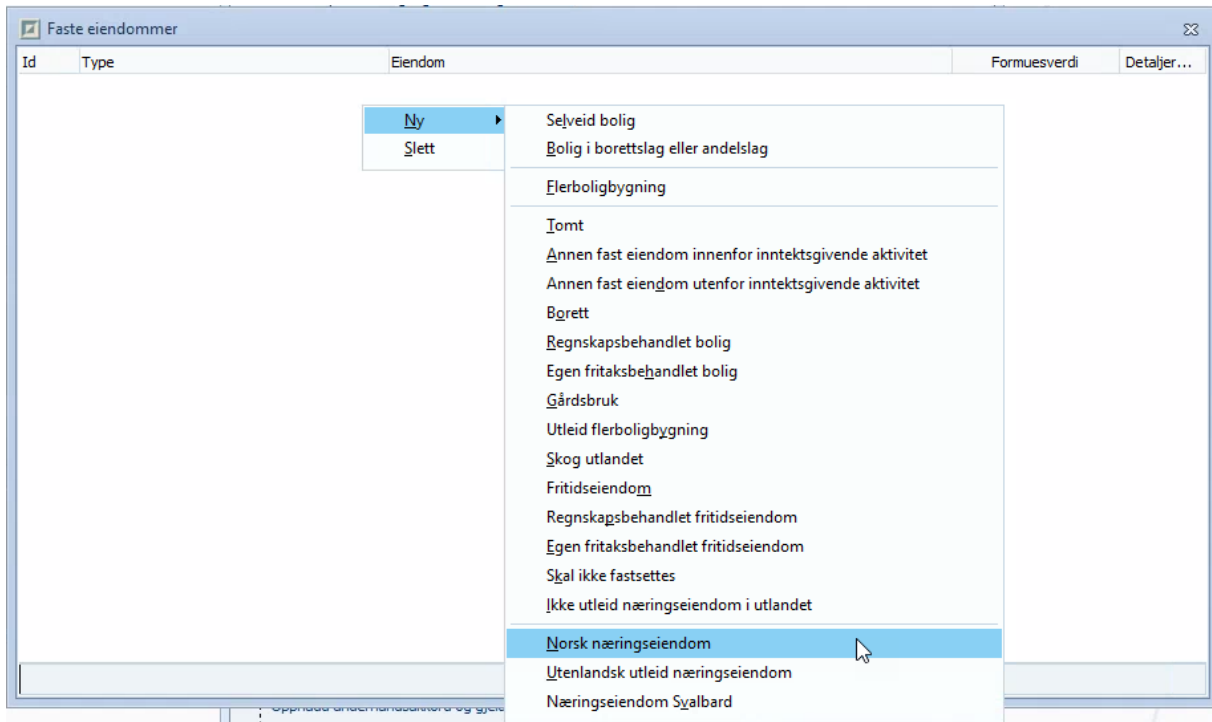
Faste eiendommer

| Id | Type | Eiendom | Formuesverdi | Detaljer... |
|---|---|---|---|---|

Ny
Slett

Selveid bolig
Bolig i borettslag eller andelslag
Flerboligbygning
Tomt
Annen fast eiendom innenfor inntektsgivende aktivitet
Annen fast eiendom utenfor inntektsgivende aktivitet
Borett
Regnskapsbehandlet bolig
Egen fritaksbehandlet bolig
Gårdsbruk
Utleid flerboligbygning
Skog utlandet
Fritidseiendom
Regnskapsbehandlet fritidseiendom
Egen fritaksbehandlet fritidseiendom
Skal ikke fastsettes
Ikke utleid næringseiendom i utlandet
Norsk næringseiendom
Utenlandsk utleid næringseiendom
Næringseiendom Svalbard

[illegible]